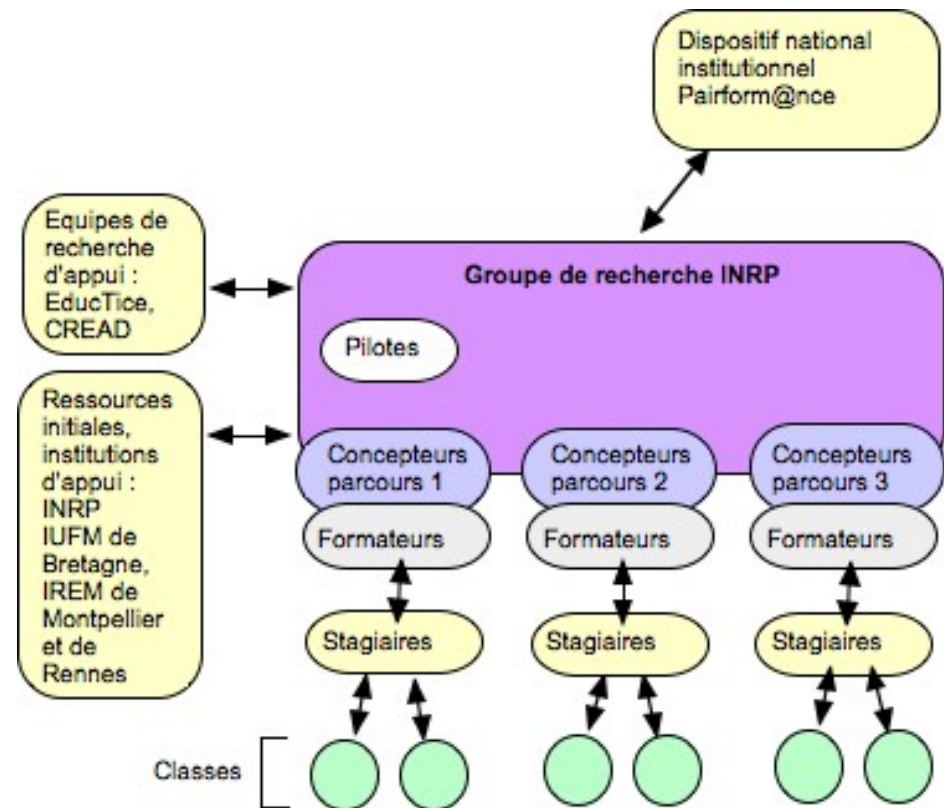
Dispositif national institutionnel Pairform@nce

Equipes de recherche d'appui : EducTice, CREAD

Groupe de recherche INRP

Pilotes

Ressources initiales, institutions d'appui : INRP IUFM de Bretagne, IREM de Montpellier et de Rennes

Concepteurs parcours 1

Concepteurs parcours 2

Concepteurs parcours 3

Formateurs

Formateurs

Formateurs

Stagiaires

Stagiaires

Stagiaires

Classes